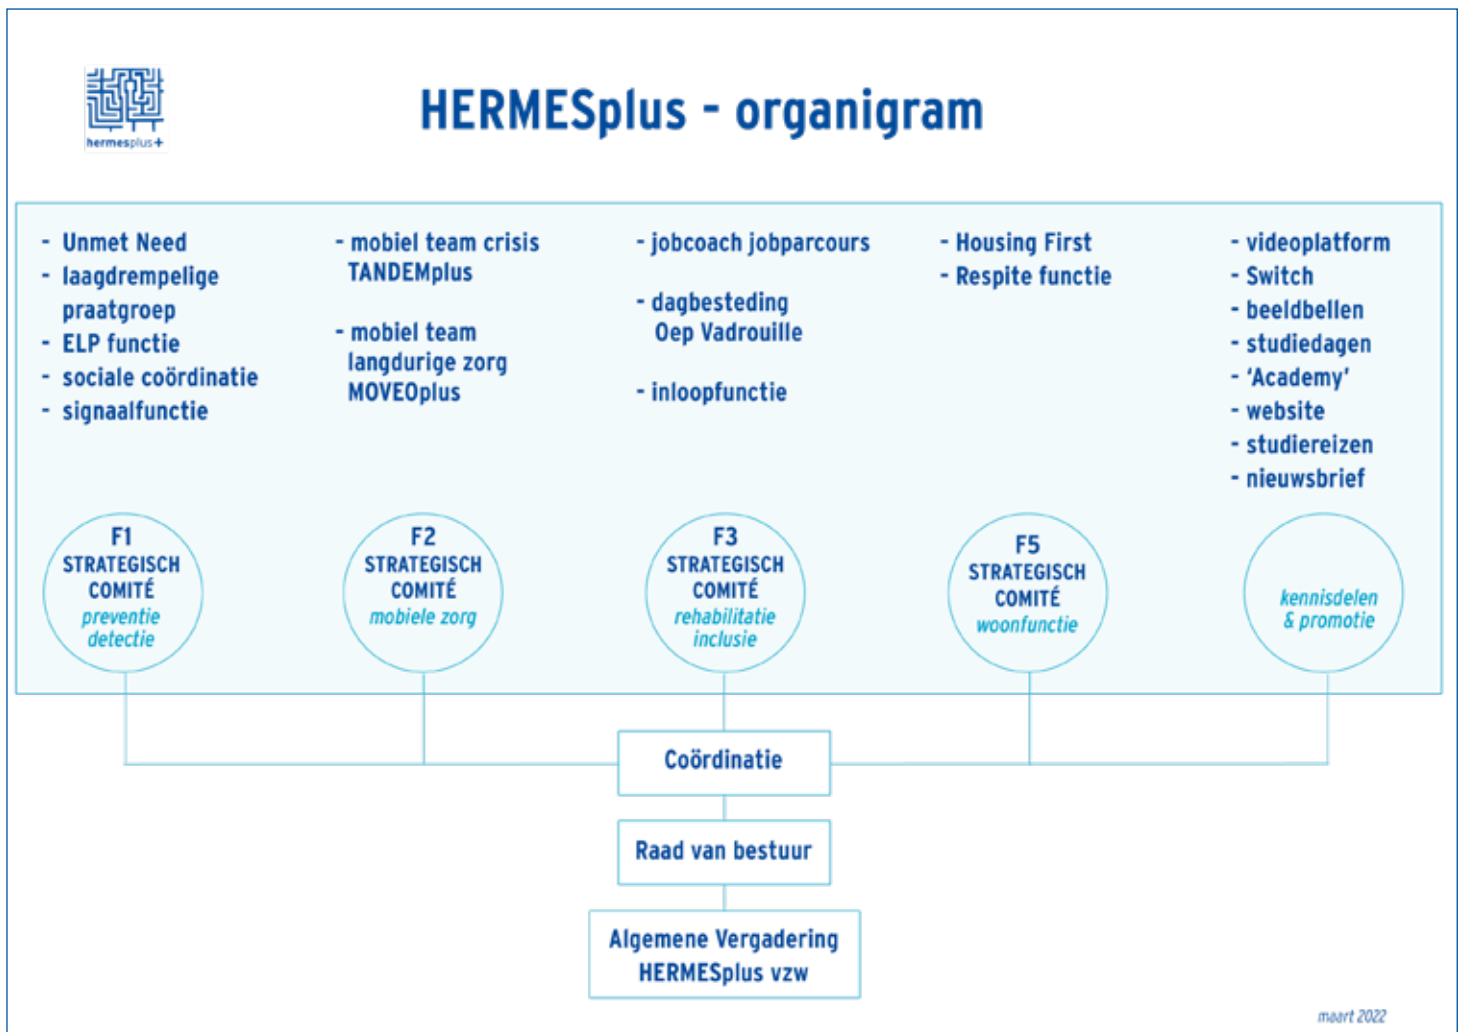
hermesplus+

HERMESplus - organigram

- Unmet Need
- laagdrempelige praatgroep
- ELP functie
- sociale coördinatie
- signaalfunctie

- mobiel team crisis TANDEMplus

- mobiel team langdurige zorg MOVEOplus

- jobcoach jobparcours

- dagbesteding Oep Vadrouille

- inloopfunctie

- Housing First
- Respite functie

- videoplatform
- Switch
- beeldbellen
- studiedagen
- 'Academy'
- website
- studiereizen
- nieuwsbrief

F1
STRATEGISCH COMITÉ
preventie detectie

F2
STRATEGISCH COMITÉ
mobiele zorg

F3
STRATEGISCH COMITÉ
rehabilitatie inclusie

F5
STRATEGISCH COMITÉ
woonfunctie

kennisdelen & promotie

Coördinatie

Raad van bestuur

Algemene Vergadering HERMESplus vzw

maart 2022